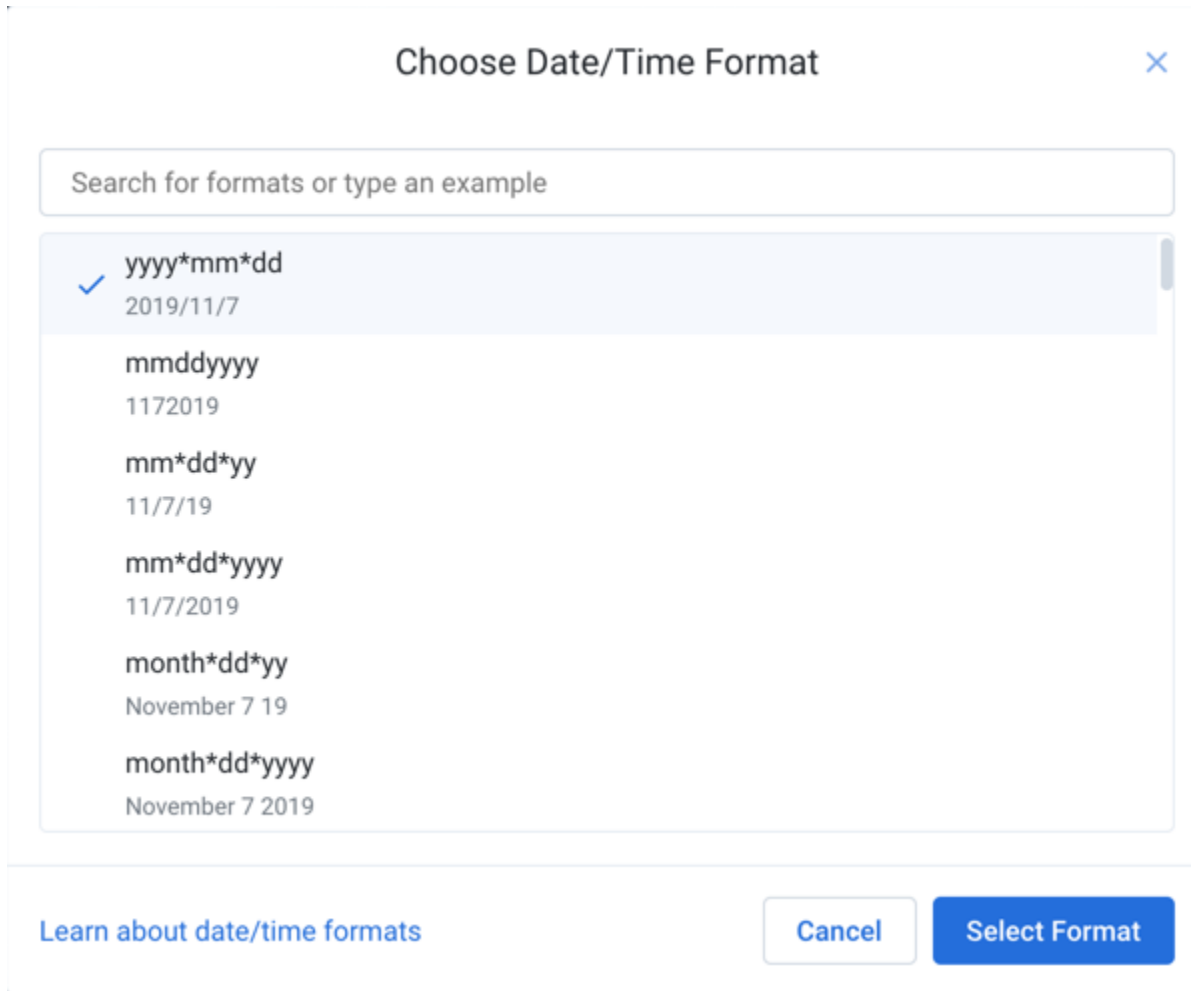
Choose Date/Time Format

×

Search for formats or type an example

✓ yyyy*mm*dd
2019/11/7

mmddyyyy
1172019

mm*dd*yy
11/7/19

mm*dd*yyyy
11/7/2019

month*dd*yy
November 7 19

month*dd*yyyy
November 7 2019

Learn about date/time formats

Cancel

Select Format